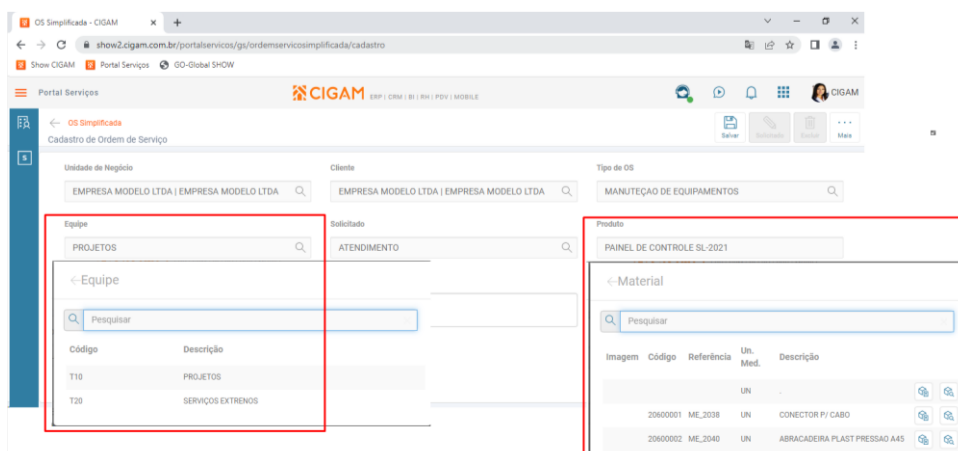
OS Simplificada - CIGAM × +

show2.cigam.com.br/portalservicos/gs/ordemservicosimplificada/cadastro

Show CIGAM Portal Serviços GO-Global SHOW

Portal Serviços CIGAM ERP | CRM | BI | RH | PDV | MOBILE CIGAM

← OS Simplificada
Cadastro de Ordem de Serviço

Salvar Relatório Excluir Mais

Unidade de Negócio
EMPRESA MODELO LTDA | EMPRESA MODELO LTDA

Cliente
EMPRESA MODELO LTDA | EMPRESA MODELO LTDA

Tipo de OS
MANUTEÇAO DE EQUIPAMENTOS

Equipe
PROJETOS

Solicitado
ATENDIMENTO

Produto
PAINEL DE CONTROLE SL-2021

←Equipe

Pesquisar

| Código | Descrição |
|---|---|
| T10 | PROJETOS |
| T20 | SERVIÇOS EXTRENOS |

←Material

Pesquisar

| Imagem | Código | Referência | Un. Med. | Descrição |
|---|---|---|---|---|
| | | | UN | . |
| | 20600001 | ME_2038 | UN | CONECTOR P/ CABO |
| | 20600002 | ME_2040 | UN | ABRACADEIRA PLAST PRESSAO A45 |